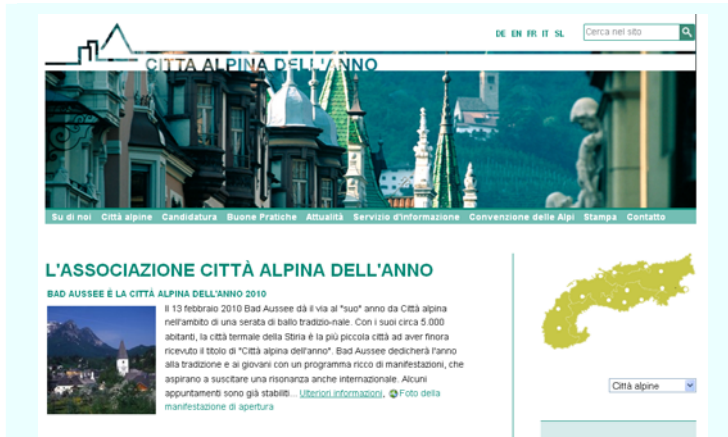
DE EN FR IT SL

Cerca nel sito

CITTÀ ALPINA DELL'ANNO

Su di noi Città alpine Candidatura Buone Pratiche Attualità Servizio d'informazione Convenzione delle Alpi Stampa Contatto

L'ASSOCIAZIONE CITTÀ ALPINA DELL'ANNO

BAD AUSSEE È LA CITTÀ ALPINA DELL'ANNO 2010

Il 13 febbraio 2010 Bad Aussee dà il via al "suo" anno da Città alpina nell'ambito di una serata di ballo tradizio-nale. Con i suoi circa 5.000 abitanti, la città termale della Stiria è la più piccola città ad aver finora ricevuto il titolo di "Città alpina dell'anno". Bad Aussee dedicherà l'anno alla tradizione e ai giovani con un programma ricco di manifestazioni, che aspirano a suscitare una risonanza anche internazionale. Alcuni appuntamenti sono già stabiliti... Ulteriori informazioni, Foto della manifestazione di apertura

Città alpine